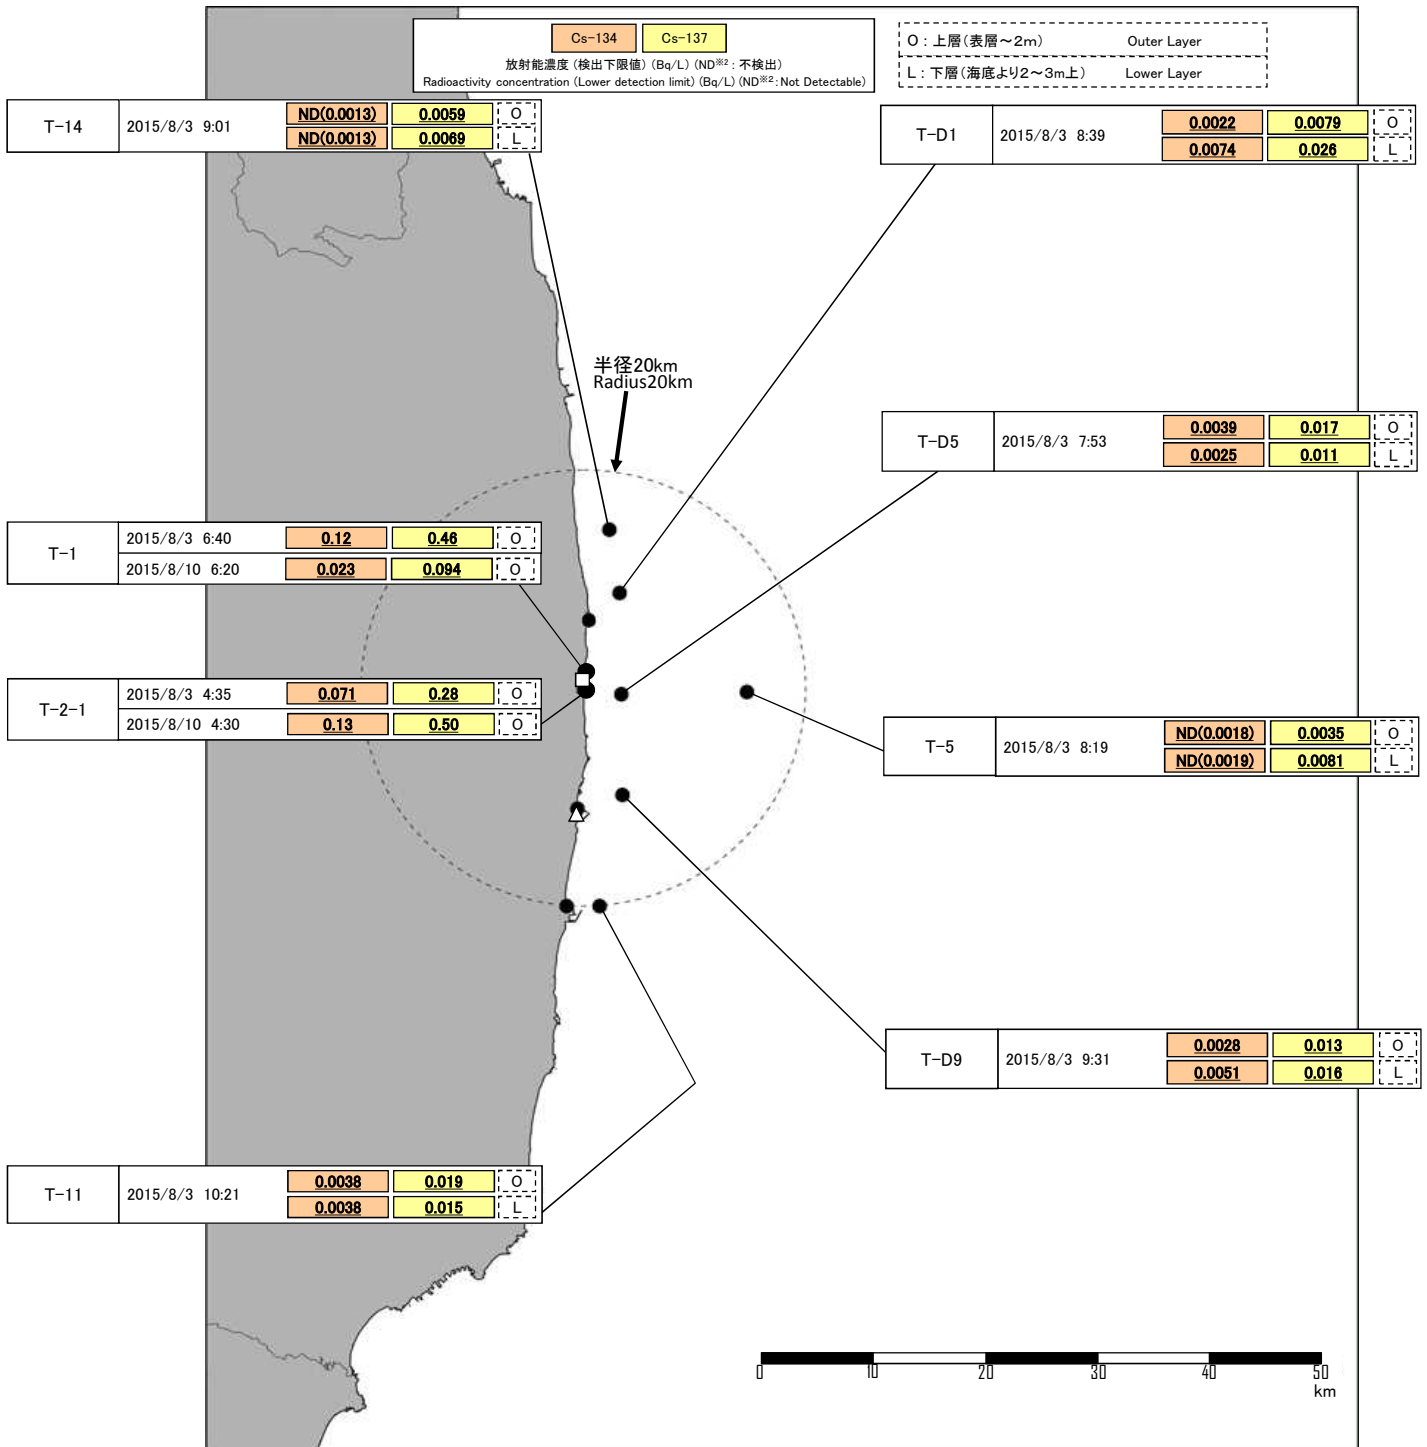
Cs-134 | Cs-137

放射能濃度（検出下限値）(Bq/L) (ND※2：不検出)
Radioactivity concentration (Lower detection limit) (Bq/L) (ND※2: Not Detectable)

O：上層（表層～2m） Outer Layer
L：下層（海底より2～3m上） Lower Layer

| T-14 | 2015/8/3 9:01 | ND(0.0013) | 0.0059 | O |
|---|---|---|---|---|
| | | ND(0.0013) | 0.0069 | L |

| T-D1 | 2015/8/3 8:39 | 0.0022 | 0.0079 | O |
|---|---|---|---|---|
| | | 0.0074 | 0.026 | L |

半径20km
Radius20km

| T-D5 | 2015/8/3 7:53 | 0.0039 | 0.017 | O |
|---|---|---|---|---|
| | | 0.0025 | 0.011 | L |

| T-1 | 2015/8/3 6:40 | 0.12 | 0.46 | O |
|---|---|---|---|---|
| | 2015/8/10 6:20 | 0.023 | 0.094 | O |

| T-2-1 | 2015/8/3 4:35 | 0.071 | 0.28 | O |
|---|---|---|---|---|
| | 2015/8/10 4:30 | 0.13 | 0.50 | O |

| T-5 | 2015/8/3 8:19 | ND(0.0018) | 0.0035 | O |
|---|---|---|---|---|
| | | ND(0.0019) | 0.0081 | L |

| T-D9 | 2015/8/3 9:31 | 0.0028 | 0.013 | O |
|---|---|---|---|---|
| | | 0.0051 | 0.016 | L |

| T-11 | 2015/8/3 10:21 | 0.0038 | 0.019 | O |
|---|---|---|---|---|
| | | 0.0038 | 0.015 | L |

0 10 20 30 40 50
km